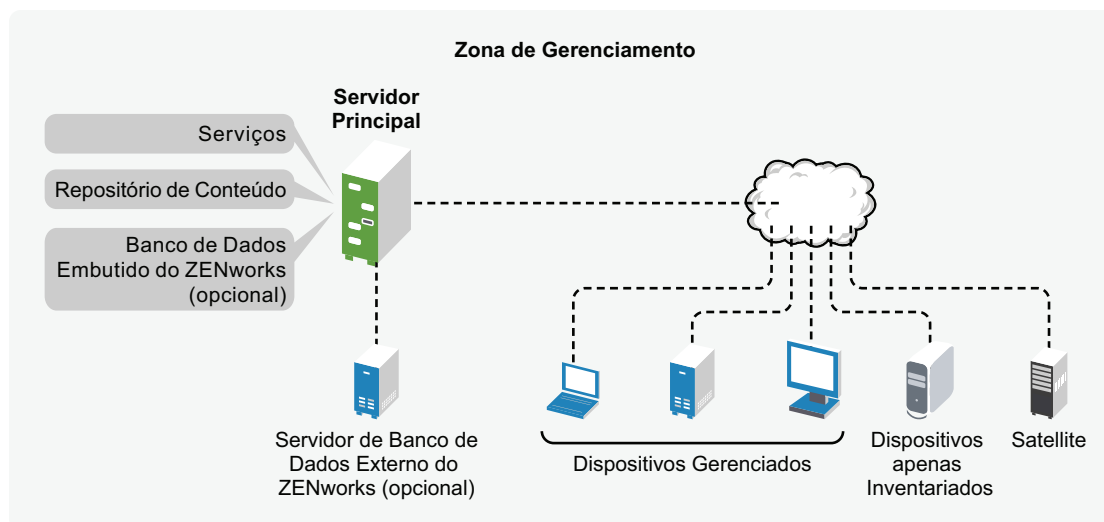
Zona de Gerenciamento

Servidor Principal

Serviços

Repositório de Conteúdo

Banco de Dados Embutido do ZENworks (opcional)

Servidor de Banco de Dados Externo do ZENworks (opcional)

Dispositivos Gerenciados

Dispositivos apenas Inventariados

Satellite